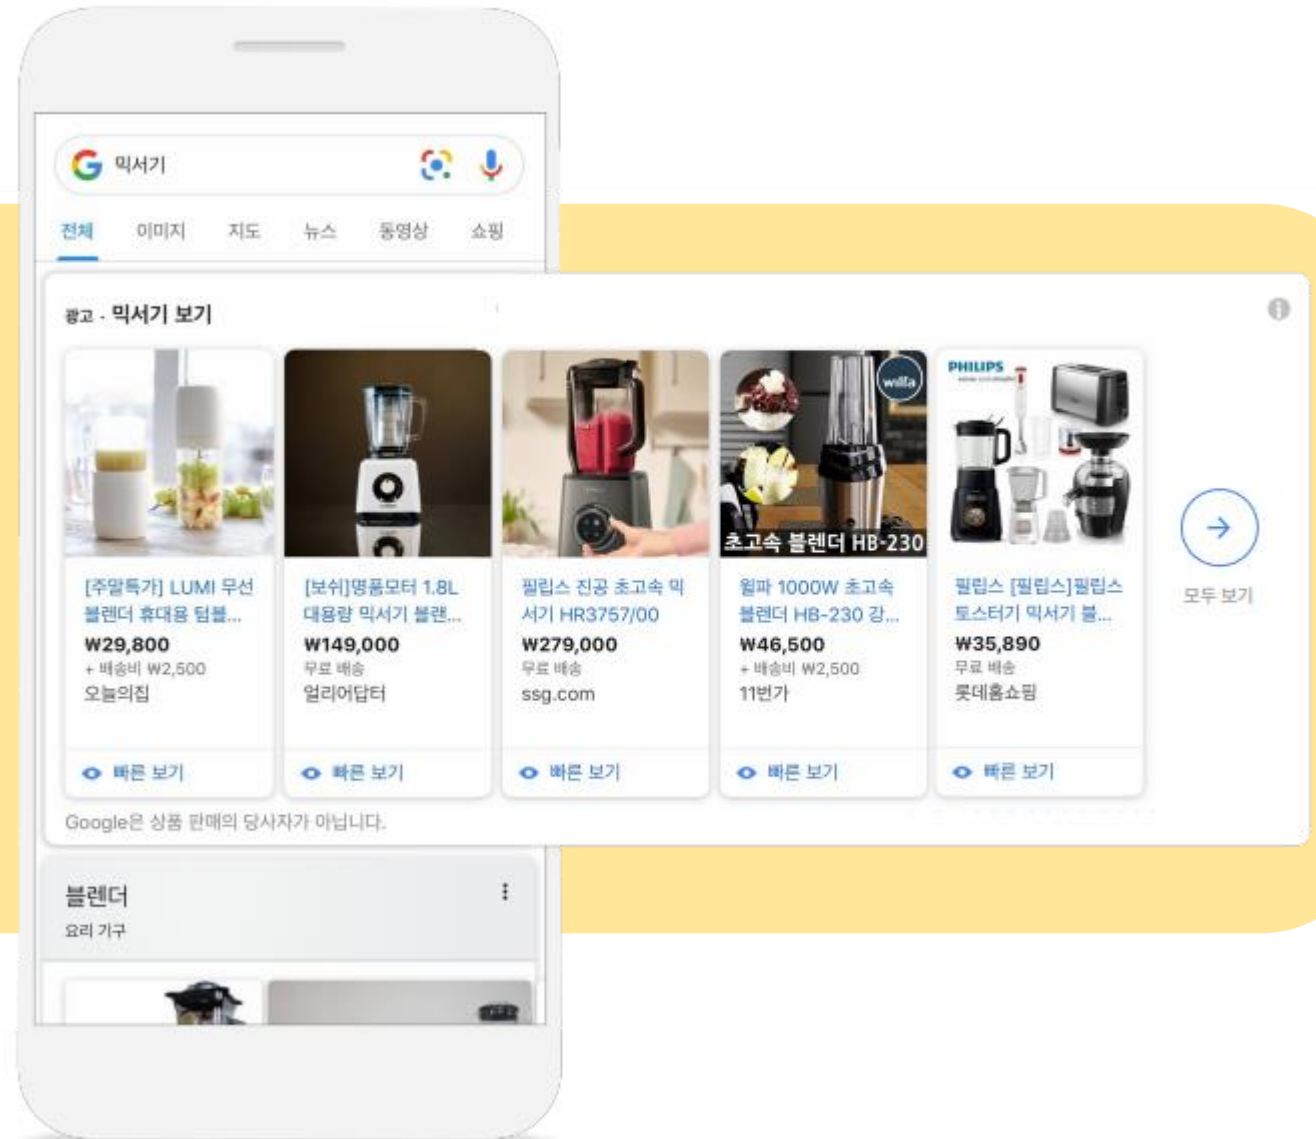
믹서기

전체 이미지 지도 뉴스 동영상 쇼핑

광고 · 믹서기 보기

willa

초고속 블렌더 HB-230

PHILIPS

[주말특가] LUMI 무선 블렌더 휴대용 텀블...
₩29,800
+ 배송비 ₩2,500
오늘의집
빠른 보기

[보쉬]명품모터 1.8L 대용량 믹서기 블랜...
₩149,000
무료 배송
얼리어답터
빠른 보기

필립스 진공 초고속 믹서기 HR3757/00
₩279,000
무료 배송
ssg.com
빠른 보기

윌파 1000W 초고속 블렌더 HB-230 강...
₩46,500
+ 배송비 ₩2,500
11번가
빠른 보기

필립스 [필립스]필립스 토스터기 믹서기 블...
₩35,890
무료 배송
롯데홈쇼핑
빠른 보기

모두 보기

Google은 상품 판매의 당사자가 아닙니다.

블렌더
요리 기구